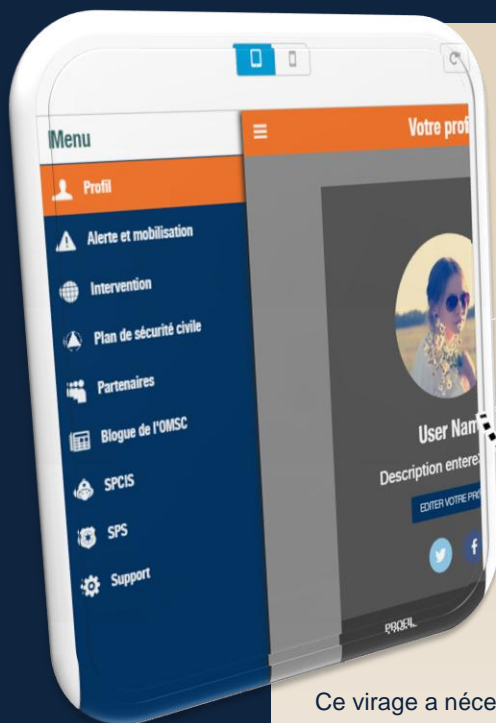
Menu

Profil

Alerte et mobilisation

Intervention

Plan de sécurité civile

Partenaires

Blogue de l'OMSC

SPCIS

SPS

Support

Votre profi

User Nam

Description entere

EDITER VOTRE PRO

PROFIL

Ce virage a néce